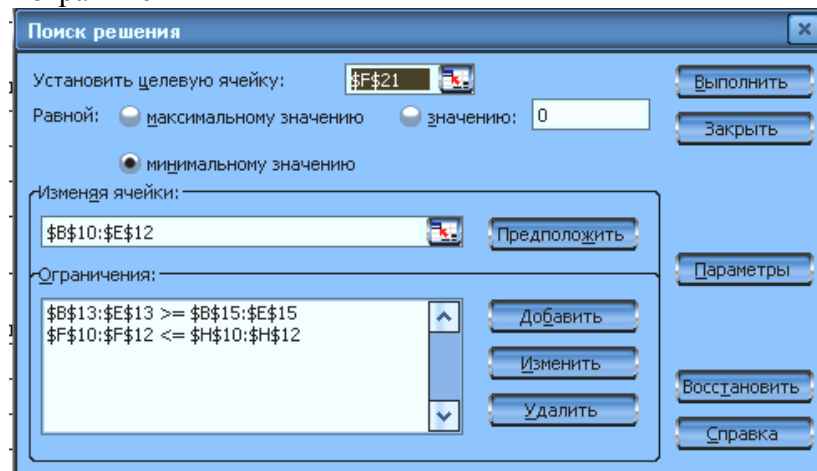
Поиск решения

Установить целевую ячейку: $F$21

Равной: максимальному значению значению: 0

минимальному значению

Изменяя ячейки:

$B$10:$E$12

Предположить

Ограничения:

$B$13:$E$13 >= $B$15:$E$15
$F$10:$F$12 <= $H$10:$H$12

Добавить

Изменить

Удалить

Выполнить

Закрыть

Параметры

Восстановить

Справка